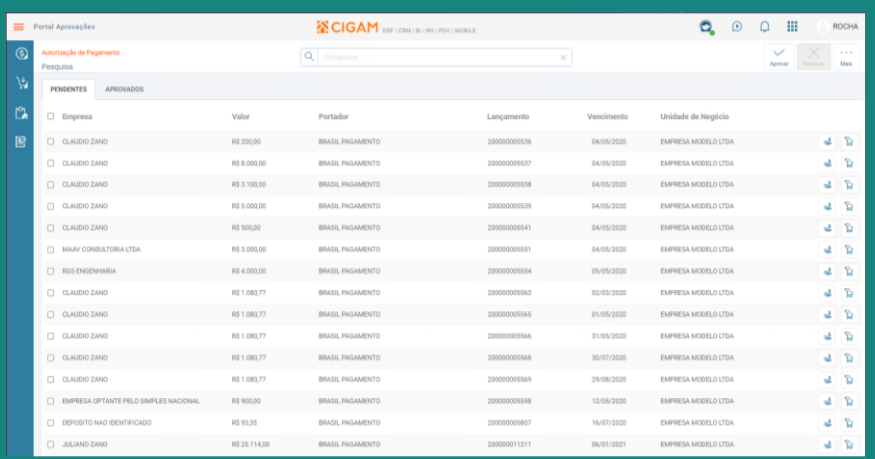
Portal Aprovações

CIGAM ERP | CRM | BI | RH | PDV | MOBILE

ROCHA

Autorização de Pagamento
Pesquisa

Pesquisa

Aprovar Reprovar Mais

PENDENTES APROVADOS

| Empresa | Valor | Portador | Lançamento | Vencimento | Unidade de Negócio |
|---|---|---|---|---|---|
| CLAUDIO ZANO | R$ 200,00 | BRASIL PAGAMENTO | 200000005536 | 04/05/2020 | EMPRESA MODELO LTDA |
| CLAUDIO ZANO | R$ 8.000,00 | BRASIL PAGAMENTO | 200000005537 | 04/05/2020 | EMPRESA MODELO LTDA |
| CLAUDIO ZANO | R$ 3.100,00 | BRASIL PAGAMENTO | 200000005538 | 04/05/2020 | EMPRESA MODELO LTDA |
| CLAUDIO ZANO | R$ 5.000,00 | BRASIL PAGAMENTO | 200000005539 | 04/05/2020 | EMPRESA MODELO LTDA |
| CLAUDIO ZANO | R$ 500,00 | BRASIL PAGAMENTO | 200000005541 | 04/05/2020 | EMPRESA MODELO LTDA |
| MAAV CONSULTORIA LTDA | R$ 3.000,00 | BRASIL PAGAMENTO | 200000005551 | 04/05/2020 | EMPRESA MODELO LTDA |
| RGS ENGENHARIA | R$ 4.000,00 | BRASIL PAGAMENTO | 200000005554 | 05/05/2020 | EMPRESA MODELO LTDA |
| CLAUDIO ZANO | R$ 1.080,77 | BRASIL PAGAMENTO | 200000005563 | 02/03/2020 | EMPRESA MODELO LTDA |
| CLAUDIO ZANO | R$ 1.080,77 | BRASIL PAGAMENTO | 200000005565 | 01/05/2020 | EMPRESA MODELO LTDA |
| CLAUDIO ZANO | R$ 1.080,77 | BRASIL PAGAMENTO | 200000005566 | 31/05/2020 | EMPRESA MODELO LTDA |
| CLAUDIO ZANO | R$ 1.080,77 | BRASIL PAGAMENTO | 200000005568 | 30/07/2020 | EMPRESA MODELO LTDA |
| CLAUDIO ZANO | R$ 1.080,77 | BRASIL PAGAMENTO | 200000005569 | 29/08/2020 | EMPRESA MODELO LTDA |
| EMPRESA OPTANTE PELO SIMPLES NACIONAL | R$ 900,00 | BRASIL PAGAMENTO | 200000005598 | 12/05/2020 | EMPRESA MODELO LTDA |
| DEPOSITO NAO IDENTIFICADO | R$ 93,35 | BRASIL PAGAMENTO | 200000005807 | 16/07/2020 | EMPRESA MODELO LTDA |
| JULIANO ZANO | R$ 25.114,00 | BRASIL PAGAMENTO | 200000011211 | 06/01/2021 | EMPRESA MODELO LTDA |